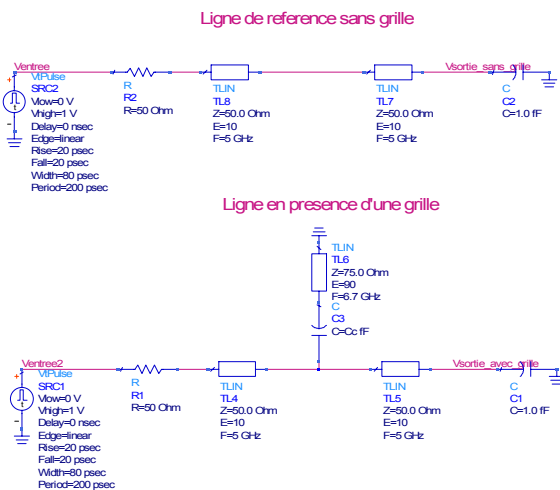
Ligne de reference sans grille

Ventree
VtPulse
SRC2
Vlow=0 V
Vhigh=1 V
Delay=0 nsec
Edge=linear
Rise=20 psec
Fall=20 psec
Width=80 psec
Period=200 psec

R
R2
R=50 Ohm

TLIN
TL8
Z=50.0 Ohm
E=10
F=5 GHz

TLIN
TL7
Z=50.0 Ohm
E=10
F=5 GHz

Vsortie_sans_grille
C
C2
C=1.0 fF

Ligne en presence d'une grille

TLIN
TL6
Z=75.0 Ohm
E=90
F=6.7 GHz

C
C3
C=Cc fF

Ventree2
VtPulse
SRC1
Vlow=0 V
Vhigh=1 V
Delay=0 nsec
Edge=linear
Rise=20 psec
Fall=20 psec
Width=80 psec
Period=200 psec

R
R1
R=50 Ohm

TLIN
TL4
Z=50.0 Ohm
E=10
F=5 GHz

TLIN
TL5
Z=50.0 Ohm
E=10
F=5 GHz

Vsortie_avec_grille
C
C1
C=1.0 fF